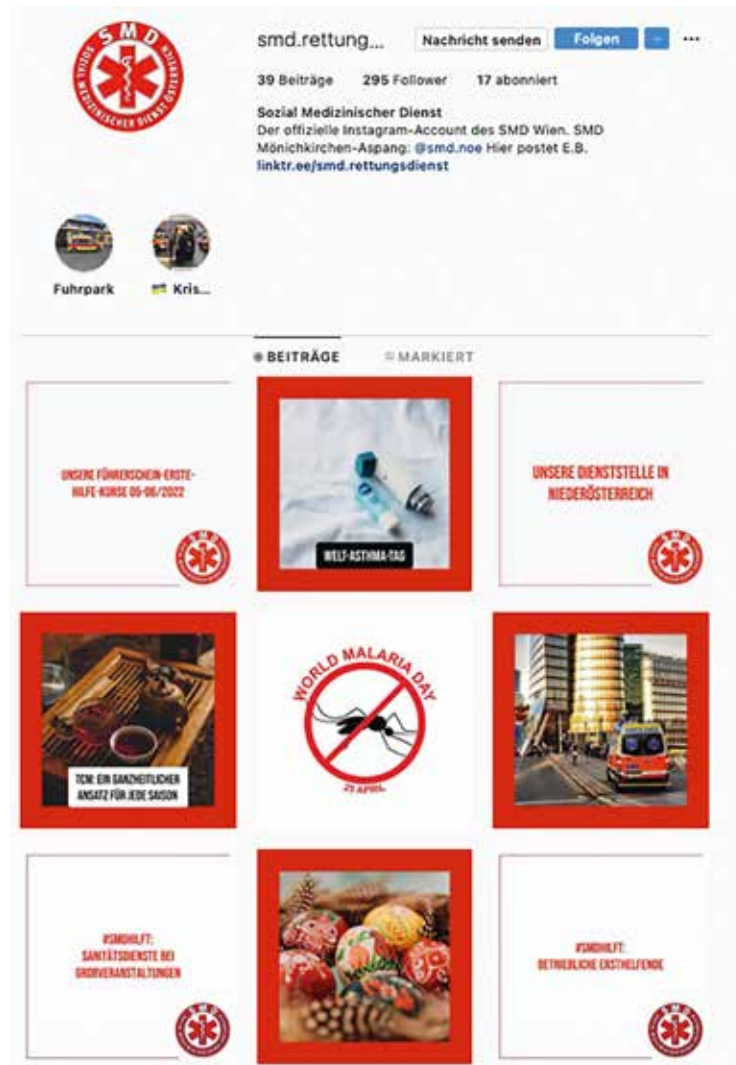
SMD
SOZIAL MEDIZINISCHER DIENST ÖSTERREICH

smd.rettung... Nachricht senden Folgen ···

39 Beiträge 295 Follower 17 abonniert

Sozial Medizinischer Dienst
Der offizielle Instagram-Account des SMD Wien. SMD Mönichkirchen-Aspang: @smd.noe Hier postet E.B.
linktr.ee/smd.rettungsdienst

Fuhrpark
Kris...

BEITRÄGE MARKIERT

UNSERE FÜHRERSCHEIN-ERSTE-HILFE-KURSE 05-06/2022

WELT-ASTHMA-TAG

UNSERE DIENSTSTELLE IN NIEDERÖSTERREICH

TCM: EIN GANZHEITLICHER ANSATZ FÜR JEDE SAISON

WORLD MALARIA DAY
25 APRIL

#SMDHILFT: SANITÄTSDIENSTE BEI GROßVERANSTALTUNGEN

#SMDHILFT: BETRIEBLICHE ERSTHELFENDE